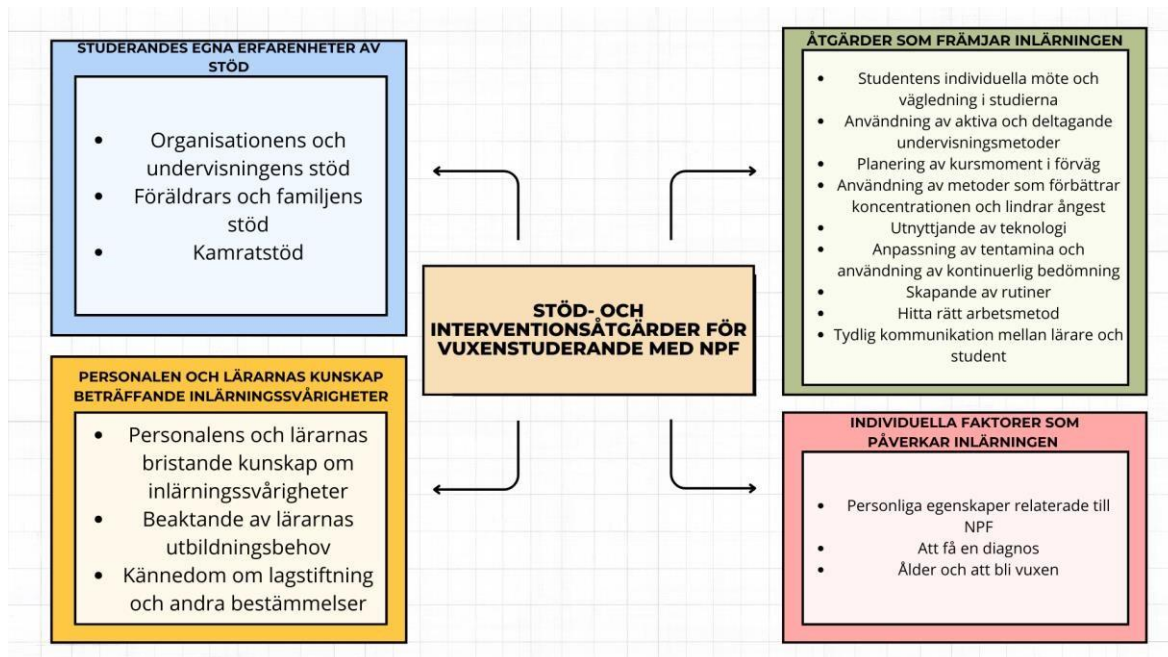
STUDERANDES EGNA ERFARENHETER AV STÖD

- Organisationens och undervisningens stöd
- Föräldrars och familjens stöd
- Kamratstöd

STÖD- OCH INTERVENTIONSÅTGÄRDER FÖR VUXENSTUDERANDE MED NPF

ÅTGÄRDER SOM FRÄMJAR INLÄRNINGEN

- Studentens individuella möte och vägledning i studierna
- Användning av aktiva och deltagande undervisningsmetoder
- Planering av kursmoment i förväg
- Användning av metoder som förbättrar koncentrationen och lindrar ångest
- Utnyttjande av teknologi
- Anpassning av tentamina och användning av kontinuerlig bedömning
- Skapande av rutiner
- Hitta rätt arbetsmetod
- Tydlig kommunikation mellan lärare och student

PERSONALEN OCH LÄRARNAS KUNSKAP BETRÄFFANDE INLÄRNINGSSVÅRIGHETER

- Personalens och lärarnas bristande kunskap om inlärningssvårigheter
- Beaktande av lärarnas utbildningsbehov
- Kännedom om lagstiftning och andra bestämmelser

INDIVIDUELLA FAKTORER SOM PÅVERKAR INLÄRNINGEN

- Personliga egenskaper relaterade till NPF
- Att få en diagnos
- Ålder och att bli vuxen